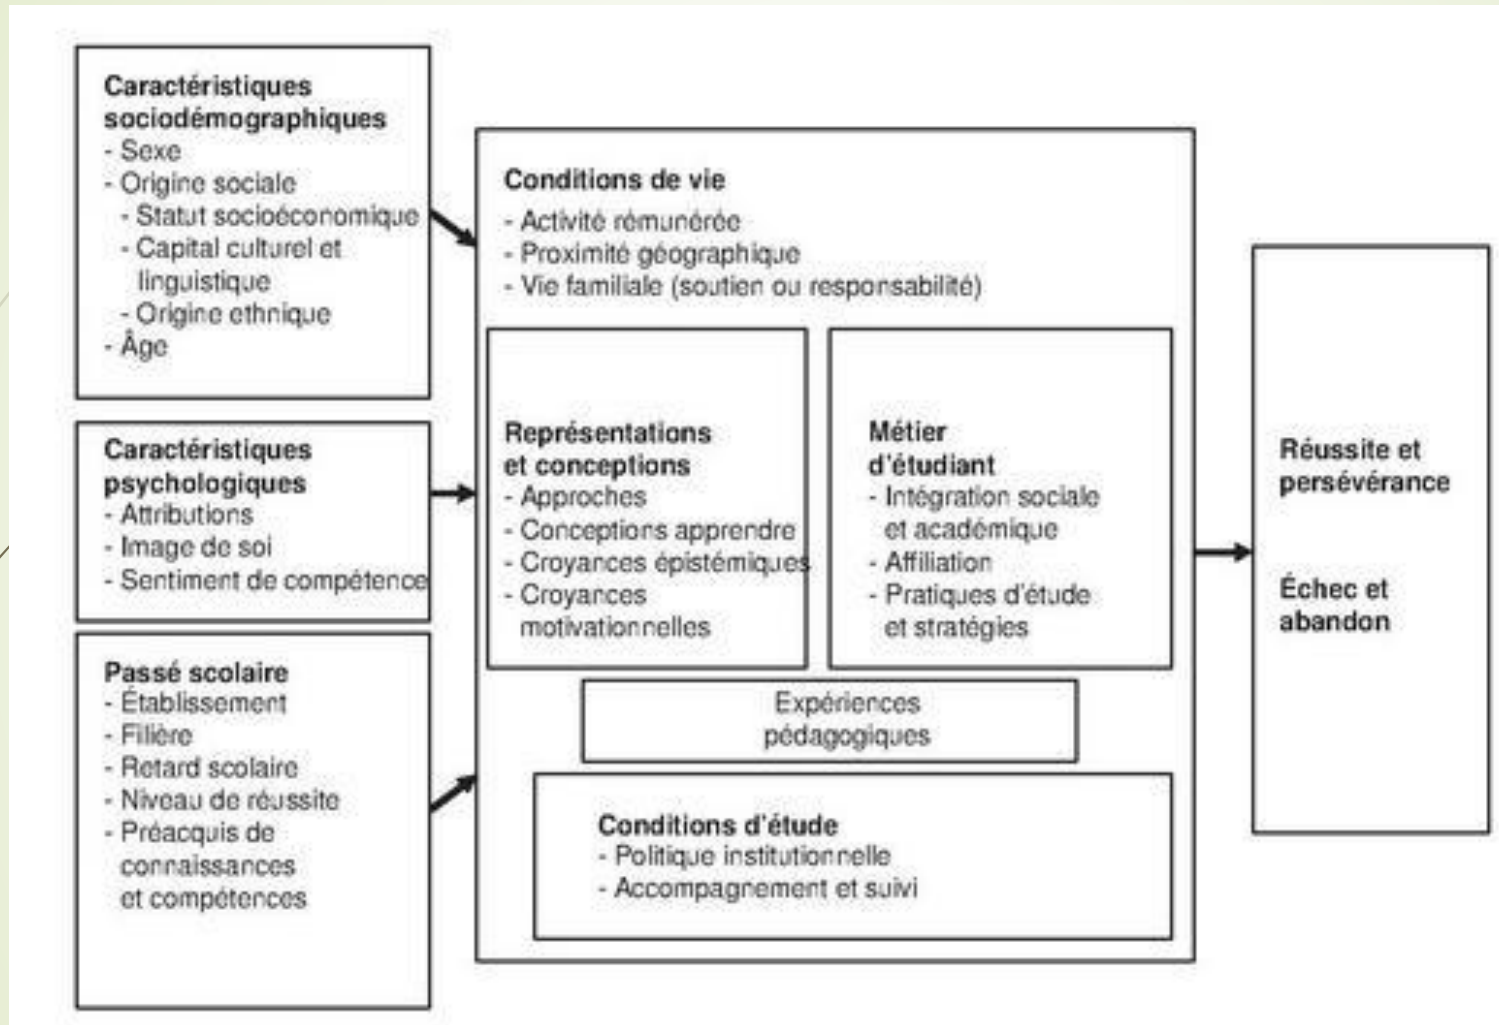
**Caractéristiques sociodémographiques**
- Sexe
- Origine sociale
- Statut socioéconomique
- Capital culturel et linguistique
- Origine ethnique
- Âge

**Caractéristiques psychologiques**
- Attributions
- Image de soi
- Sentiment de compétence

**Passé scolaire**
- Établissement
- Filière
- Retard scolaire
- Niveau de réussite
- Préacquis de connaissances et compétences

**Conditions de vie**
- Activité rémunérée
- Proximité géographique
- Vie familiale (soutien ou responsabilité)

**Représentations et conceptions**
- Approches
- Conceptions apprendre
- Croyances épistémiques
- Croyances motivationnelles

**Métier d'étudiant**
- Intégration sociale et académique
- Affiliation
- Pratiques d'étude et stratégies

Expériences pédagogiques

**Conditions d'étude**
- Politique institutionnelle
- Accompagnement et suivi

**Réussite et persévérance**

**Échec et abandon**